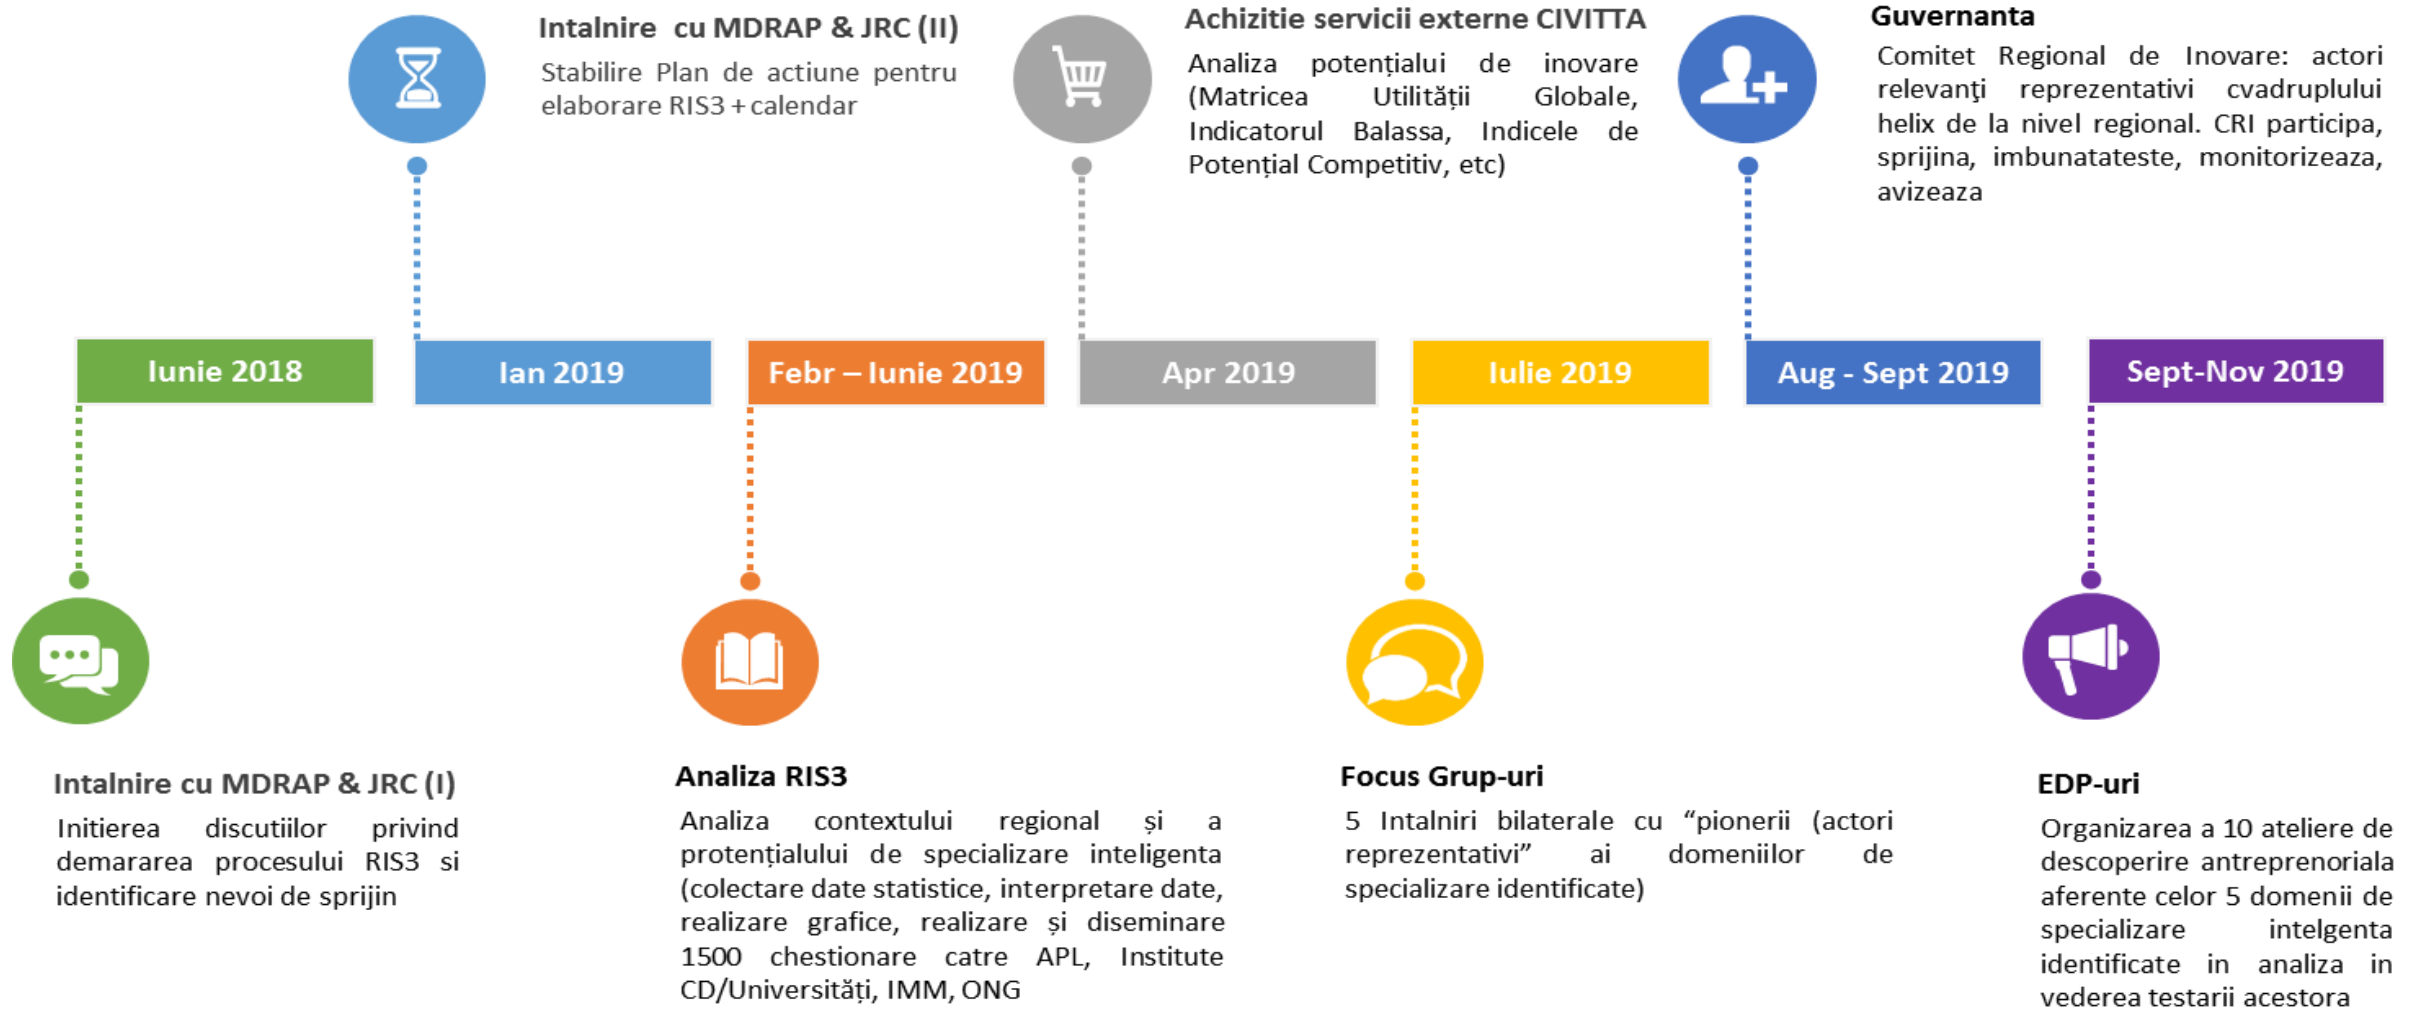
Intalnire cu MDRAP & JRC (II)
Stabilire Plan de actiune pentru elaborare RIS3 + calendar

Achizitie servicii externe CIVITTA
Analiza potențialui de inovare (Matricea Utilității Globale, Indicatorul Balassa, Indicele de Potențial Competitiv, etc)

Guvernanta
Comitet Regional de Inovare: actori relevanţi reprezentativi cvadruplului helix de la nivel regional. CRI participa, sprijina, imbunatateste, monitorizeaza, avizeaza

Iunie 2018

Ian 2019

Febr – Iunie 2019

Apr 2019

Iulie 2019

Aug - Sept 2019

Sept-Nov 2019

Intalnire cu MDRAP & JRC (I)
Initierea discutiilor privind demararea procesului RIS3 si identificare nevoi de sprijin

Analiza RIS3
Analiza contextului regional și a potențialului de specializare inteligenta (colectare date statistice, interpretare date, realizare grafice, realizare și diseminare 1500 chestionare catre APL, Institute CD/Universități, IMM, ONG

Focus Grup-uri
5 Intalniri bilaterale cu "pionerii (actori reprezentativi" ai domeniilor de specializare identificate)

EDP-uri
Organizarea a 10 ateliere de descoperire antreprenoriala aferente celor 5 domenii de specializare intelgenta identificate in analiza in vederea testarii acestora